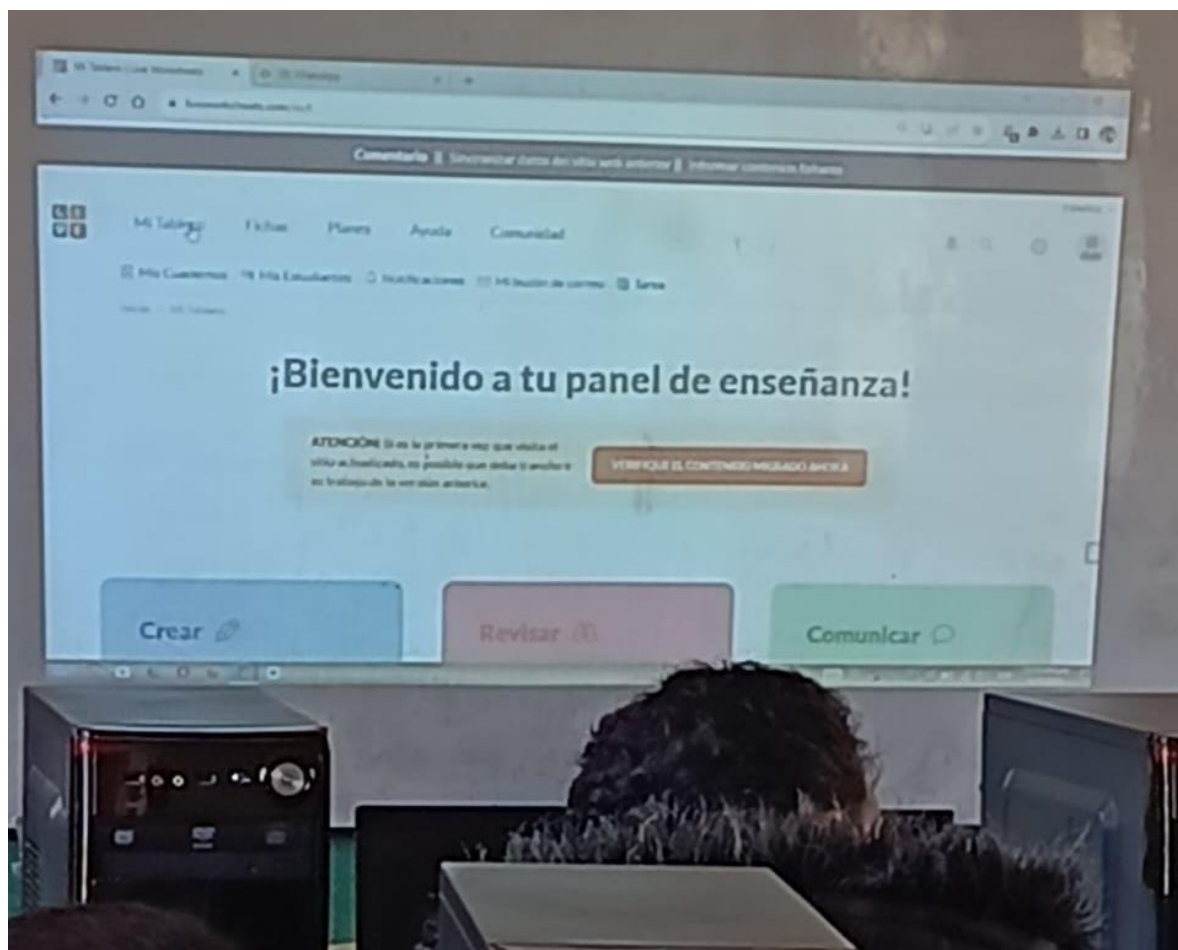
Mi Tablero | Live Worksheets
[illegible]

Comentario | Sincronizar datos del sitio web anterior | Informar contenidos faltantes

Mi Tablero Fichas Planes Ayuda Comunidad

Mis Cuadernos Mis Estudiantes Notificaciones Mi buzón de correo Tareas

Inicio / Mi Tablero

¡Bienvenido a tu panel de enseñanza!

ATENCIÓN: Si es la primera vez que visita el sitio actualizado, es posible que deba transferir su trabajo de la versión anterior.

VERIFIQUE EL CONTENIDO MIGRADO AHORA

Crear

Revisar

Comunicar